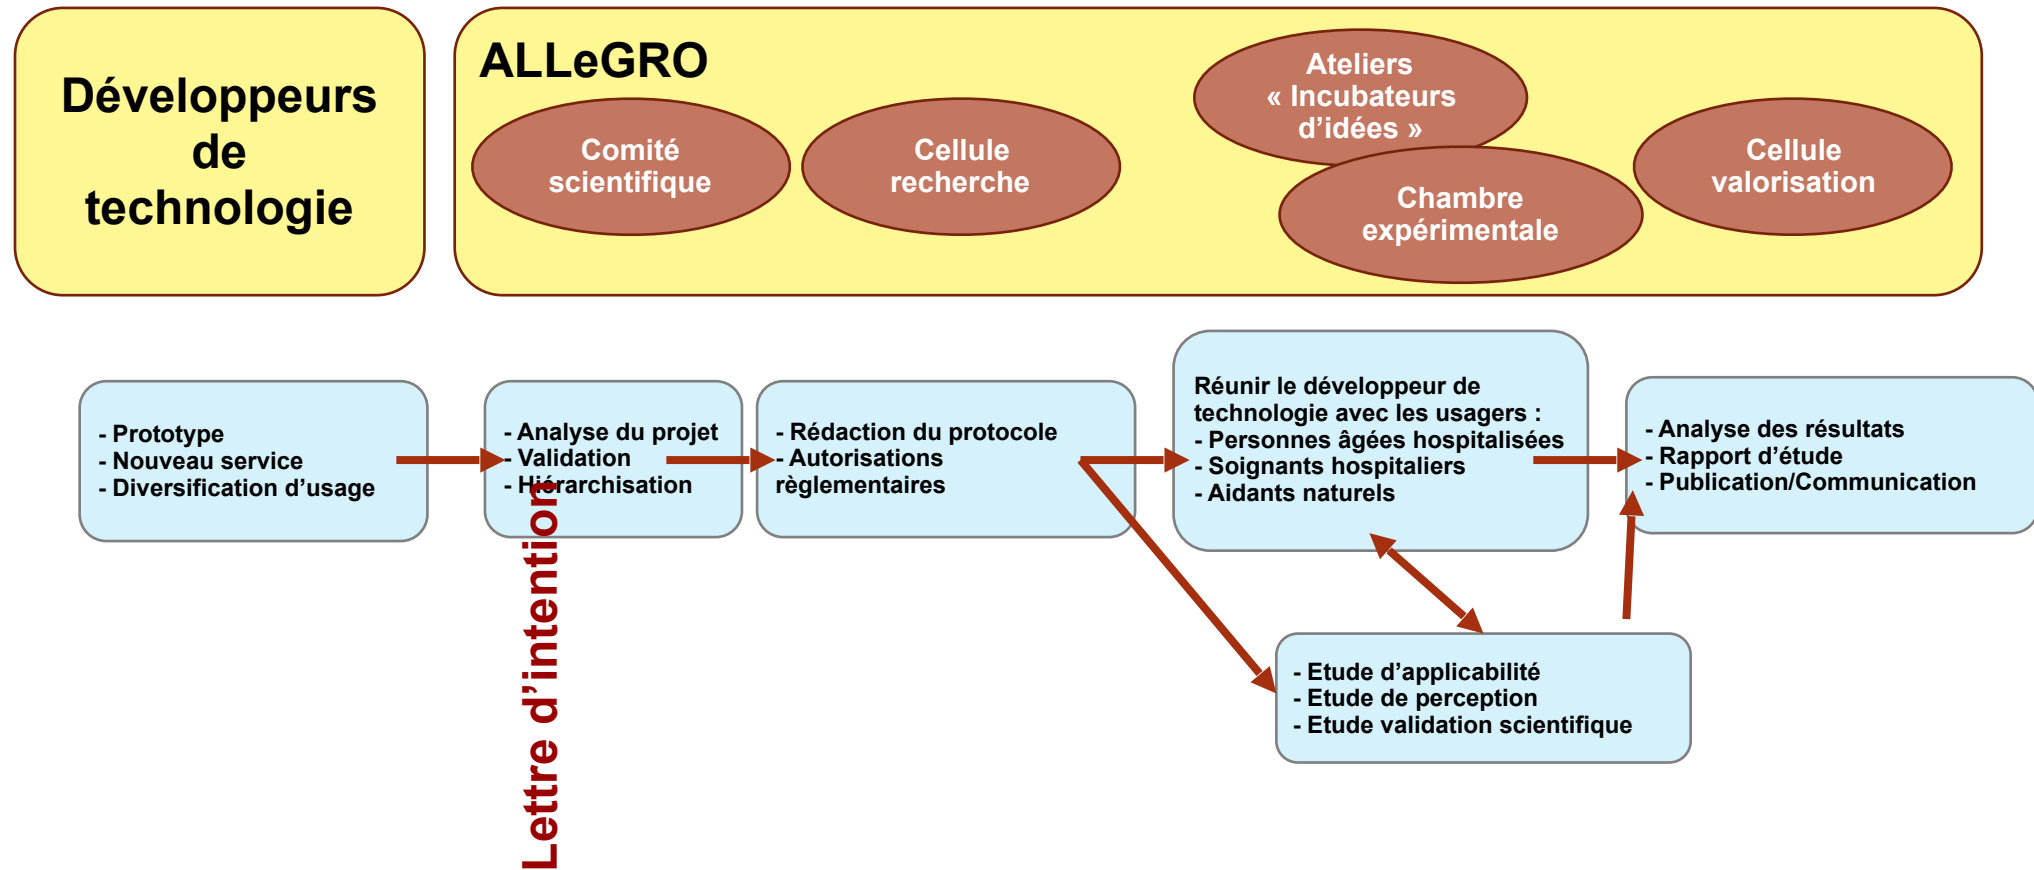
Développeurs de technologie

ALLeGRO

Comité scientifique

Cellule recherche

Ateliers « Incubateurs d'idées »

Chambre expérimentale

Cellule valorisation

- Prototype
- Nouveau service
- Diversification d'usage

- Analyse du projet
- Validation
- Hiérarchisation

Lettre d'intention

- Rédaction du protocole
- Autorisations règlementaires

Réunir le développeur de technologie avec les usagers :
- Personnes âgées hospitalisées
- Soignants hospitaliers
- Aidants naturels

- Analyse des résultats
- Rapport d'étude
- Publication/Communication

- Etude d'applicabilité
- Etude de perception
- Etude validation scientifique